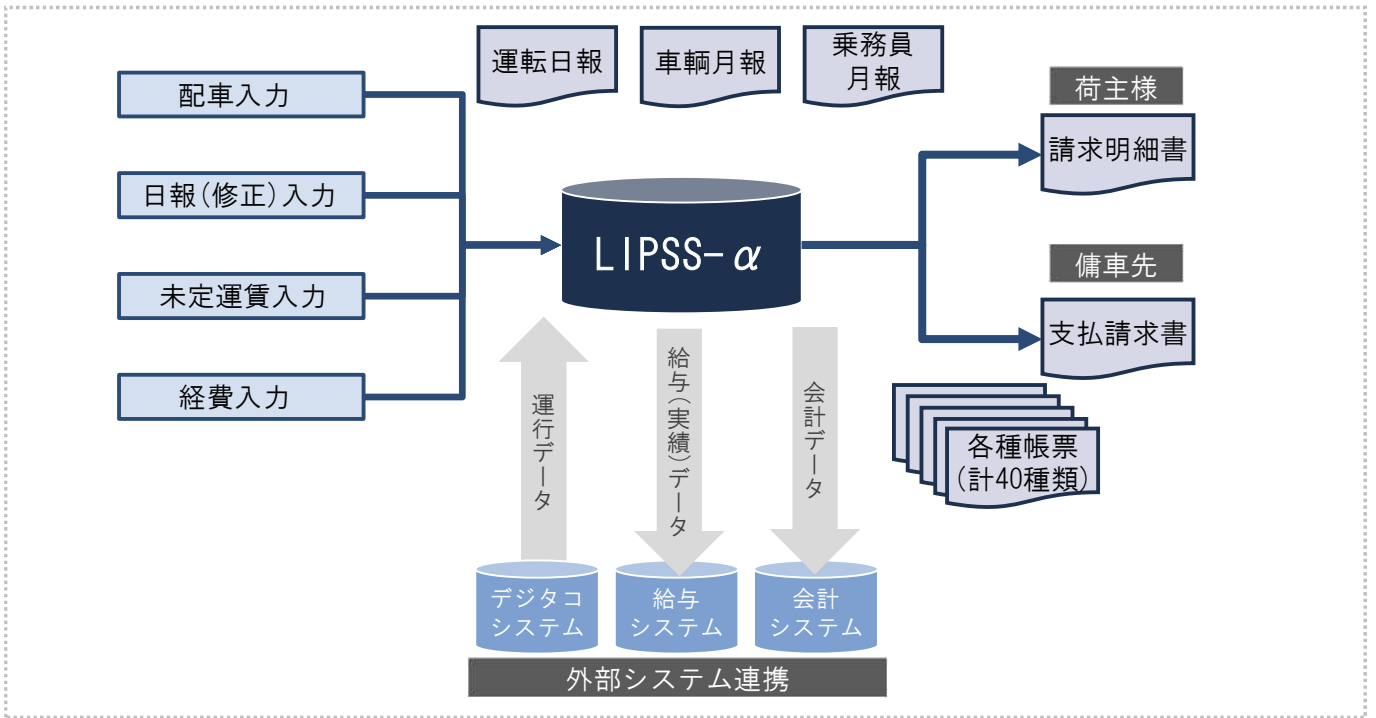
運転日報

車輌月報

乗務員月報

配車入力

日報(修正)入力

未定運賃入力

経費入力

LIPSS-$\alpha$

荷主様

請求明細書

傭車先

支払請求書

各種帳票
(計40種類)

運行データ

給与(実績)データ

会計データ

デジタコシステム

給与システム

会計システム

外部システム連携